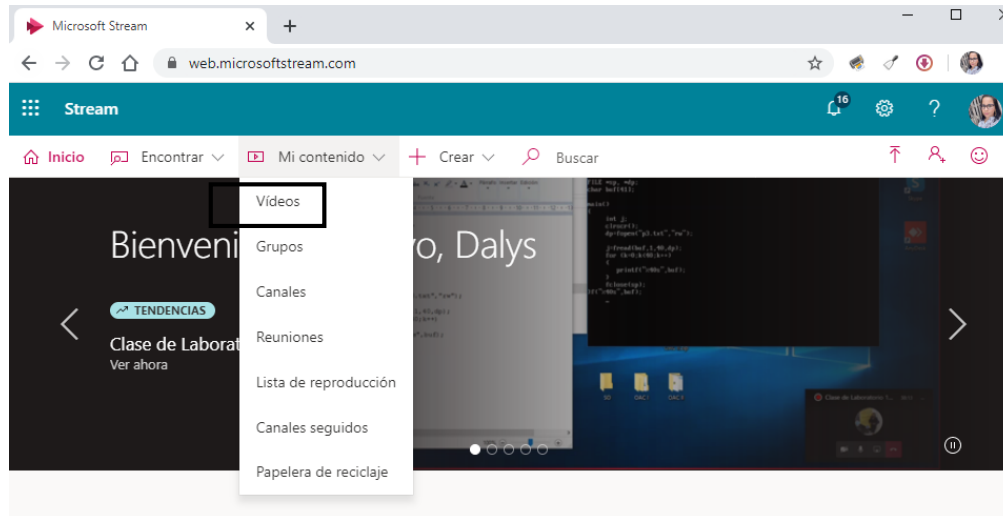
Microsoft Stream ×
+
web.microsoftstream.com
Stream
16
?
Inicio Encontrar Mi contenido Crear Buscar
Vídeos
Grupos
Canales
Reuniones
Lista de reproducción
Canales seguidos
Papelera de reciclaje
Bienveni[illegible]o, Dalys
TENDENCIAS
Clase de Laborat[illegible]
Ver ahora